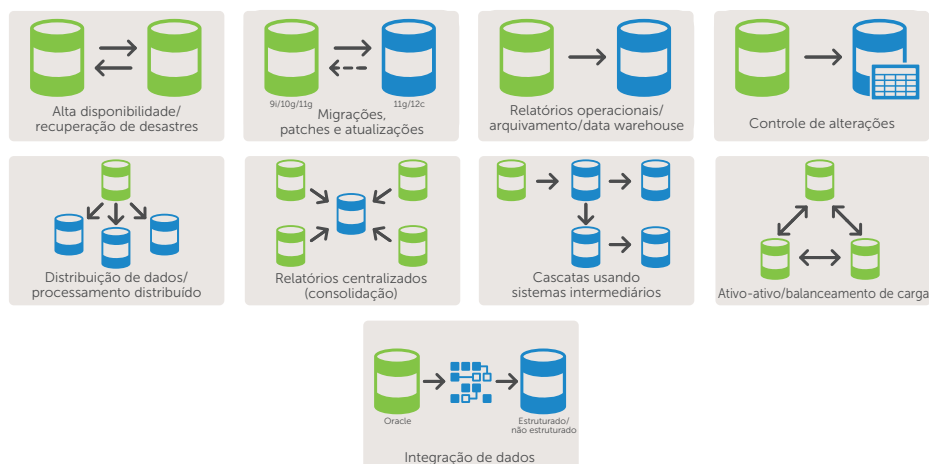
Alta disponibilidade/ recuperação de desastres

9i/10g/11g

11g/12c

Migrações, patches e atualizações

Relatórios operacionais/ arquivamento/data warehouse

Controle de alterações

Distribuição de dados/ processamento distribuído

Relatórios centralizados (consolidação)

Cascatas usando sistemas intermediários

Ativo-ativo/balanceamento de carga

Oracle

Estruturado/ não estruturado

Integração de dados